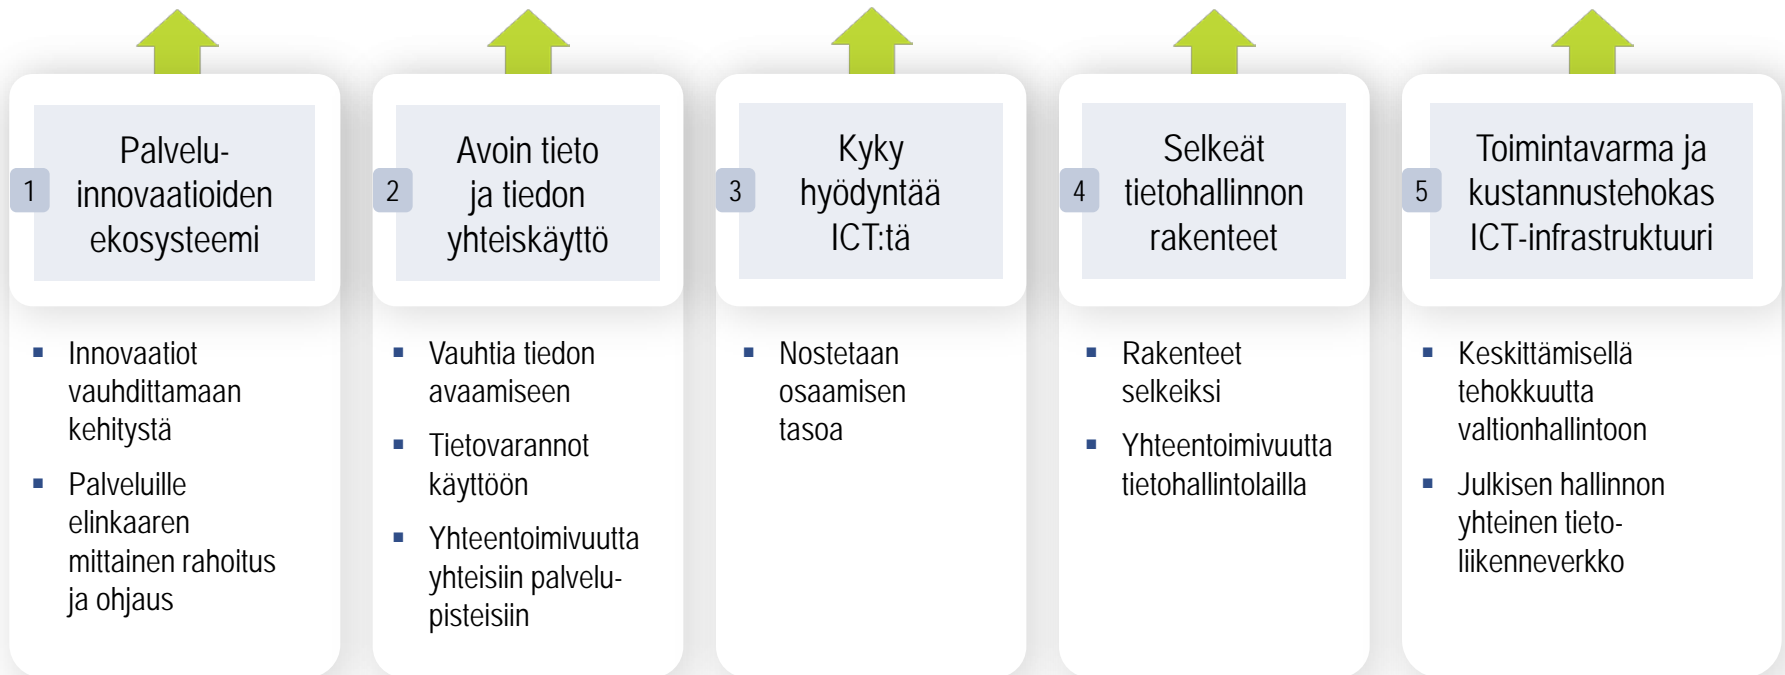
1 Palvelu-innovaatioiden ekosysteemi

- Innovaatiot vauhdittamaan kehitystä
- Palveluille elinkaaren mittainen rahoitus ja ohjaus

2 Avoin tieto ja tiedon yhteiskäyttö

- Vauhtia tiedon avaamiseen
- Tietovarannot käyttöön
- Yhteentoimivuutta yhteisiin palvelupisteisiin

3 Kyky hyödyntää ICT:tä

- Nostetaan osaamisen tasoa

4 Selkeät tietohallinnon rakenteet

- Rakenteet selkeiksi
- Yhteentoimivuutta tietohallintolailla

5 Toimintavarma ja kustannustehokas ICT-infrastruktuuri

- Keskittämisellä tehokkuutta valtionhallintoon
- Julkisen hallinnon yhteinen tietoliikenneverkko